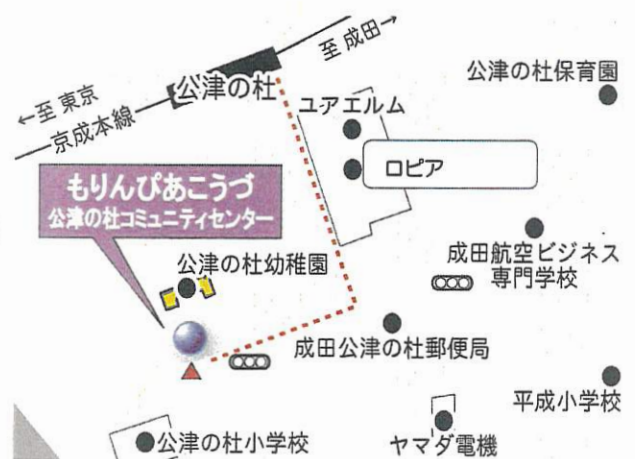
至 成田→
公津の杜保育園
←至 東京
公津の杜
京成本線
ユアエルム
ロピア
もりんぴあこうづ
公津の杜コミュニティセンター
公津の杜幼稚園
成田航空ビジネス専門学校
成田公津の杜郵便局
平成小学校
公津の杜小学校
ヤマダ電機